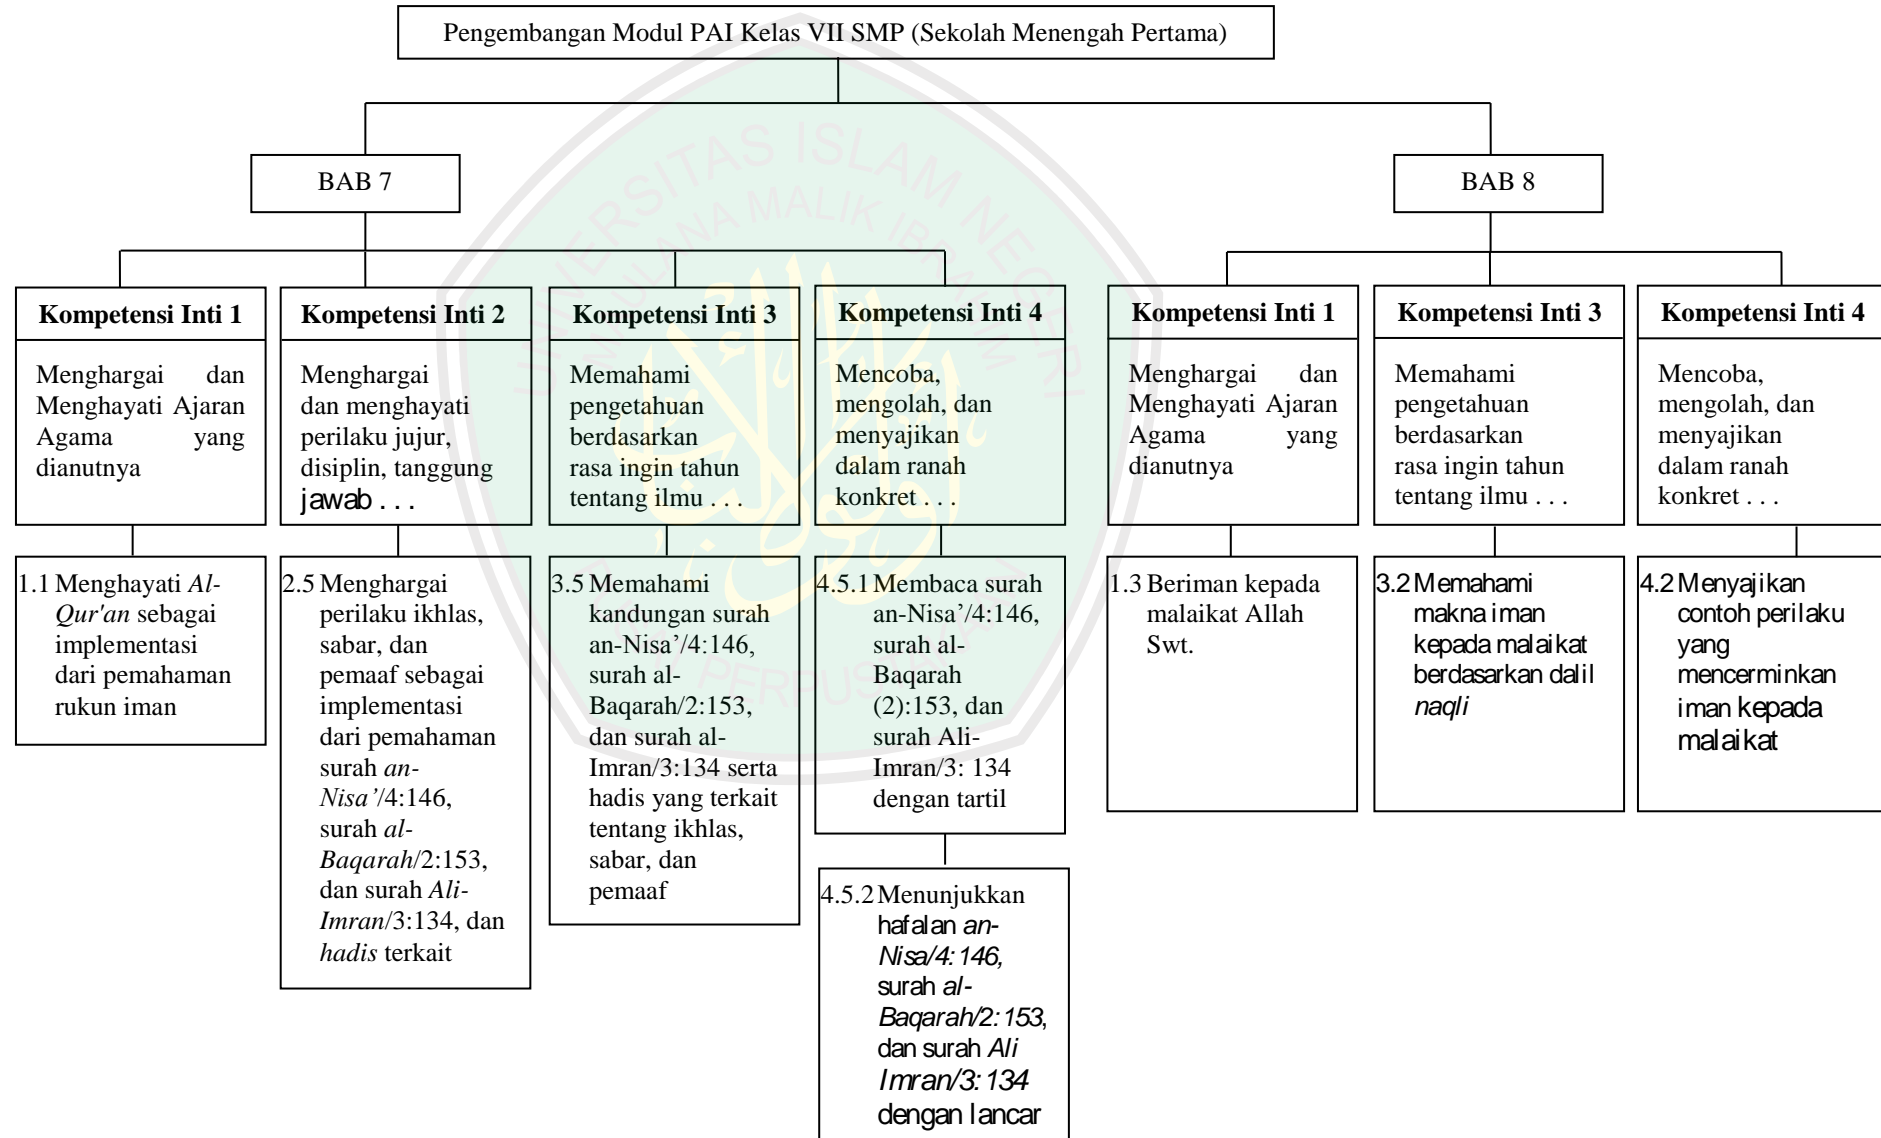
Pengembangan Modul PAI Kelas VII SMP (Sekolah Menengah Pertama)

BAB 7

BAB 8

**Kompetensi Inti 1**

Menghargai dan Menghayati Ajaran Agama yang dianutnya

1.1 Menghayati *Al-Qur'an* sebagai implementasi dari pemahaman rukun iman

**Kompetensi Inti 2**

Menghargai dan menghayati perilaku jujur, disiplin, tanggung jawab . . .

2.5 Menghargai perilaku ikhlas, sabar, dan pemaaf sebagai implementasi dari pemahaman surah *an-Nisa'*/4:146, surah *al-Baqarah*/2:153, dan surah *Ali-Imran*/3:134, dan *hadis* terkait

**Kompetensi Inti 3**

Memahami pengetahuan berdasarkan rasa ingin tahun tentang ilmu . . .

3.5 Memahami kandungan surah an-Nisa'/4:146, surah al-Baqarah/2:153, dan surah al-Imran/3:134 serta hadis yang terkait tentang ikhlas, sabar, dan pemaaf

**Kompetensi Inti 4**

Mencoba, mengolah, dan menyajikan dalam ranah konkret . . .

4.5.1 Membaca surah an-Nisa'/4:146, surah al-Baqarah (2):153, dan surah Ali-Imran/3: 134 dengan tartil

4.5.2 Menunjukkan hafalan *an-Nisa/4:146,* surah *al-Baqarah/2:153*, dan surah *Ali Imran/3:134* dengan lancar

**Kompetensi Inti 1**

Menghargai dan Menghayati Ajaran Agama yang dianutnya

1.3 Beriman kepada malaikat Allah Swt.

**Kompetensi Inti 3**

Memahami pengetahuan berdasarkan rasa ingin tahun tentang ilmu . . .

3.2 Memahami makna iman kepada malaikat berdasarkan dalil *naqli*

**Kompetensi Inti 4**

Mencoba, mengolah, dan menyajikan dalam ranah konkret . . .

4.2 Menyajikan contoh perilaku yang mencerminkan iman kepada malaikat